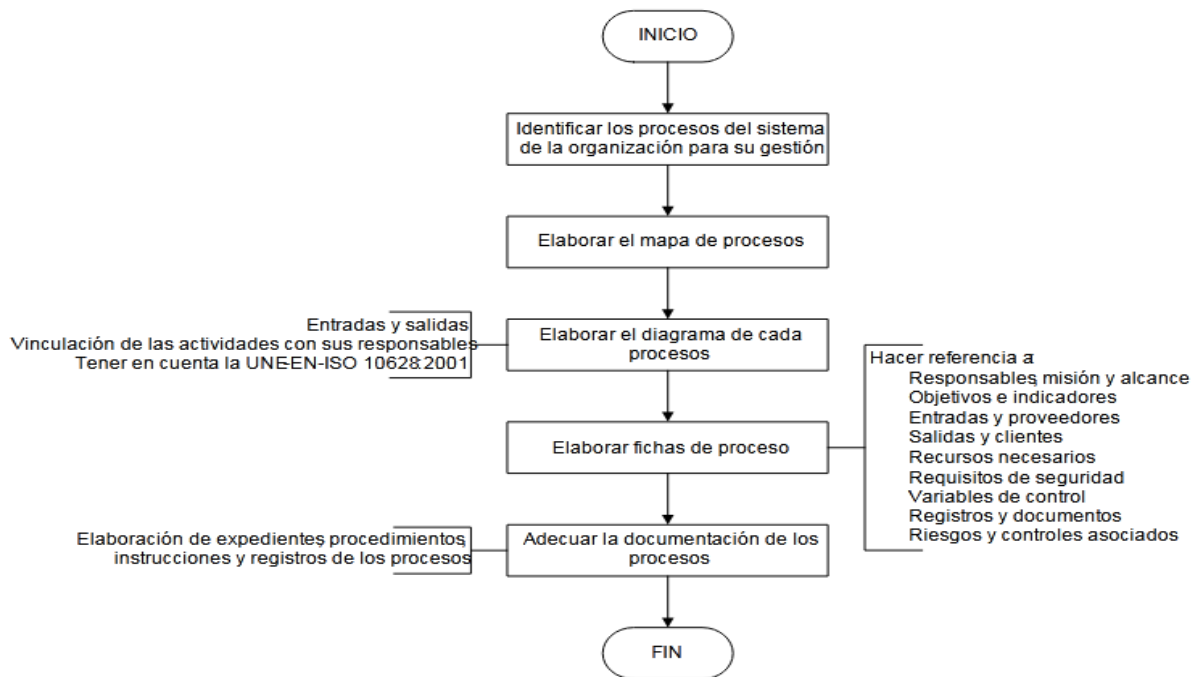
INICIO

Identificar los procesos del sistema de la organización para su gestión

Elaborar el mapa de procesos

Entradas y salidas
Vinculación de las actividades con sus responsables
Tener en cuenta la UNE-EN-ISO 10628:2001

Elaborar el diagrama de cada procesos

Hacer referencia a:
Responsables, misión y alcance
Objetivos e indicadores
Entradas y proveedores
Salidas y clientes
Recursos necesarios
Requisitos de seguridad
Variables de control
Registros y documentos
Riesgos y controles asociados

Elaborar fichas de proceso

Elaboración de expedientes, procedimientos, instrucciones y registros de los procesos

Adecuar la documentación de los procesos

FIN